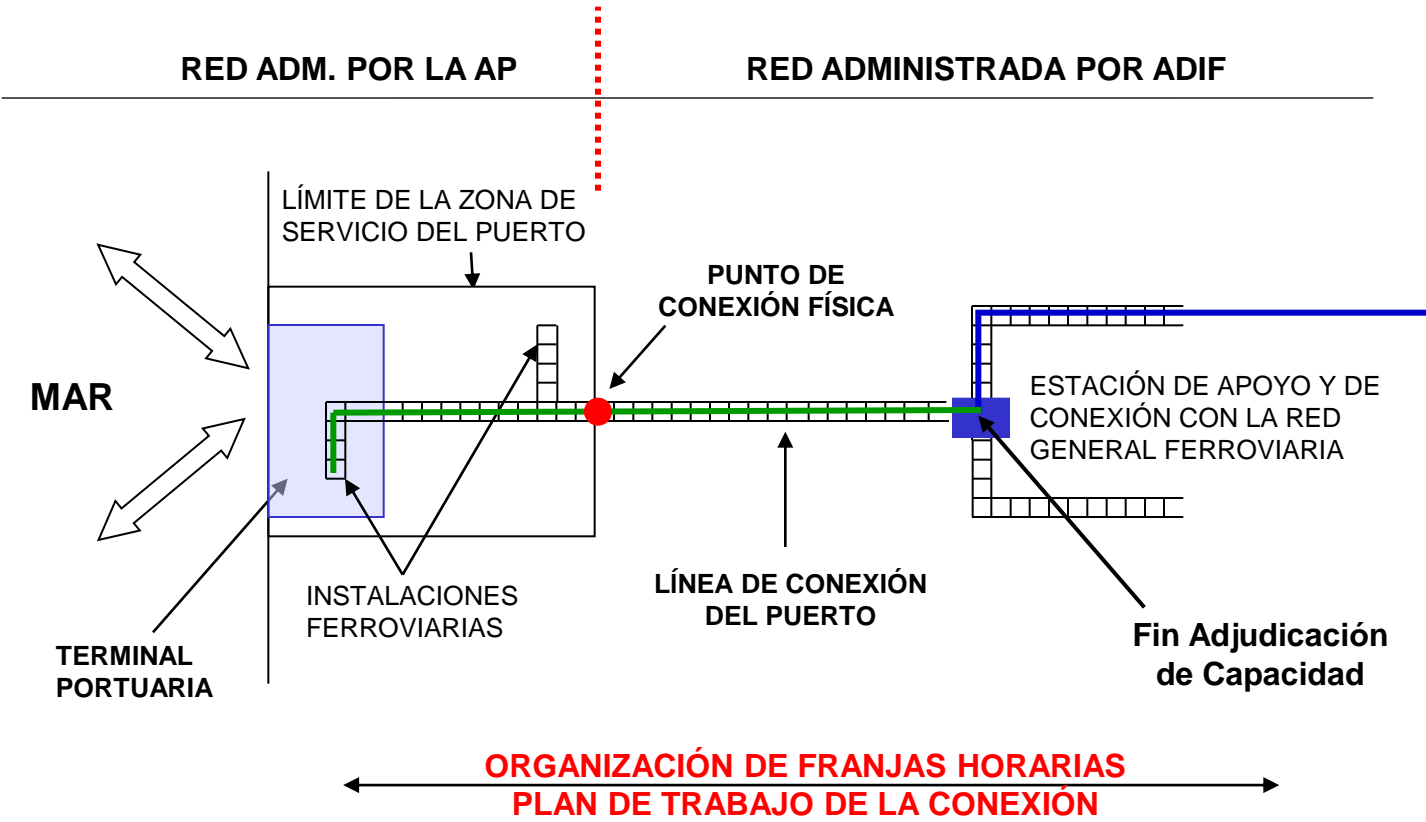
RED ADM. POR LA AP

RED ADMINISTRADA POR ADIF

LÍMITE DE LA ZONA DE SERVICIO DEL PUERTO

PUNTO DE CONEXIÓN FÍSICA

MAR

ESTACIÓN DE APOYO Y DE CONEXIÓN CON LA RED GENERAL FERROVIARIA

INSTALACIONES FERROVIARIAS

LÍNEA DE CONEXIÓN DEL PUERTO

Fin Adjudicación de Capacidad

TERMINAL PORTUARIA

ORGANIZACIÓN DE FRANJAS HORARIAS
PLAN DE TRABAJO DE LA CONEXIÓN